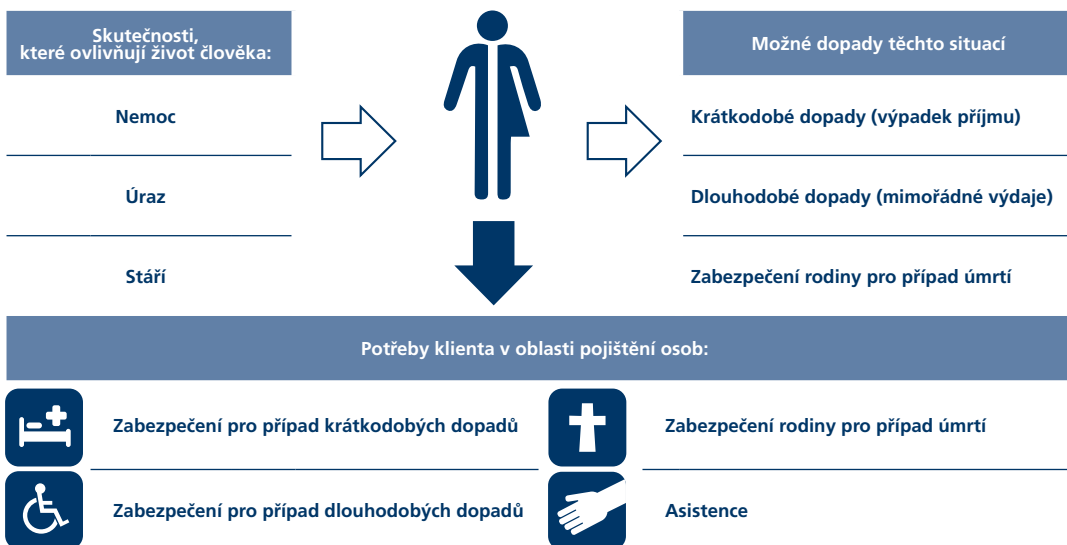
Skutečnosti, které ovlivňují život člověka:

Nemoc

Úraz

Stáří

Možné dopady těchto situací

Krátkodobé dopady (výpadek příjmu)

Dlouhodobé dopady (mimořádné výdaje)

Zabezpečení rodiny pro případ úmrtí

Potřeby klienta v oblasti pojištění osob:

Zabezpečení pro případ krátkodobých dopadů

Zabezpečení rodiny pro případ úmrtí

Zabezpečení pro případ dlouhodobých dopadů

Asistence